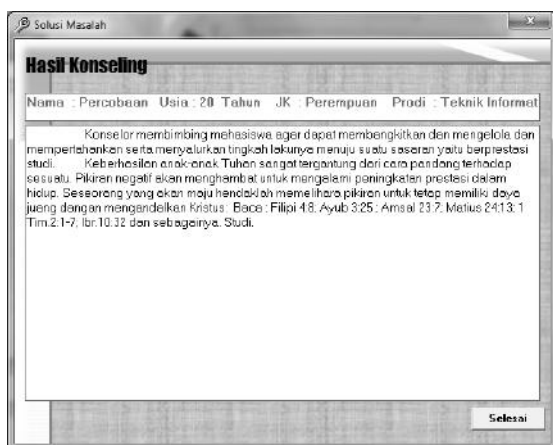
Solusi Masalah

Hasil Konseling

Nama : Percobaan Usia : 20 Tahun JK : Perempuan Prodi : Teknik Informat

Konselor membimbing mahasiswa agar dapat membangkitkan dan mengelola dan mempertahankan serta menyalurkan tingkah lakunya menuju suatu sasaran yaitu berprestasi studi. Keberhasilan anak-anak Tuhan sangat tergantung dari cara pandang terhadap sesuatu. Pikiran negatif akan menghambat untuk mengalami peningkatan prestasi dalam hidup. Seseorang yang akan maju hendaklah memelihara pikiran untuk tetap memiliki daya juang dengan mengandalkan Kristus. Baca : Filipi 4:8, Ayub 3:25 ; Amsal 23:7, Matius 24:13; 1 Tim.2:1-7, Ibr.10:32 dan sebagainya. Studi.

Selesai